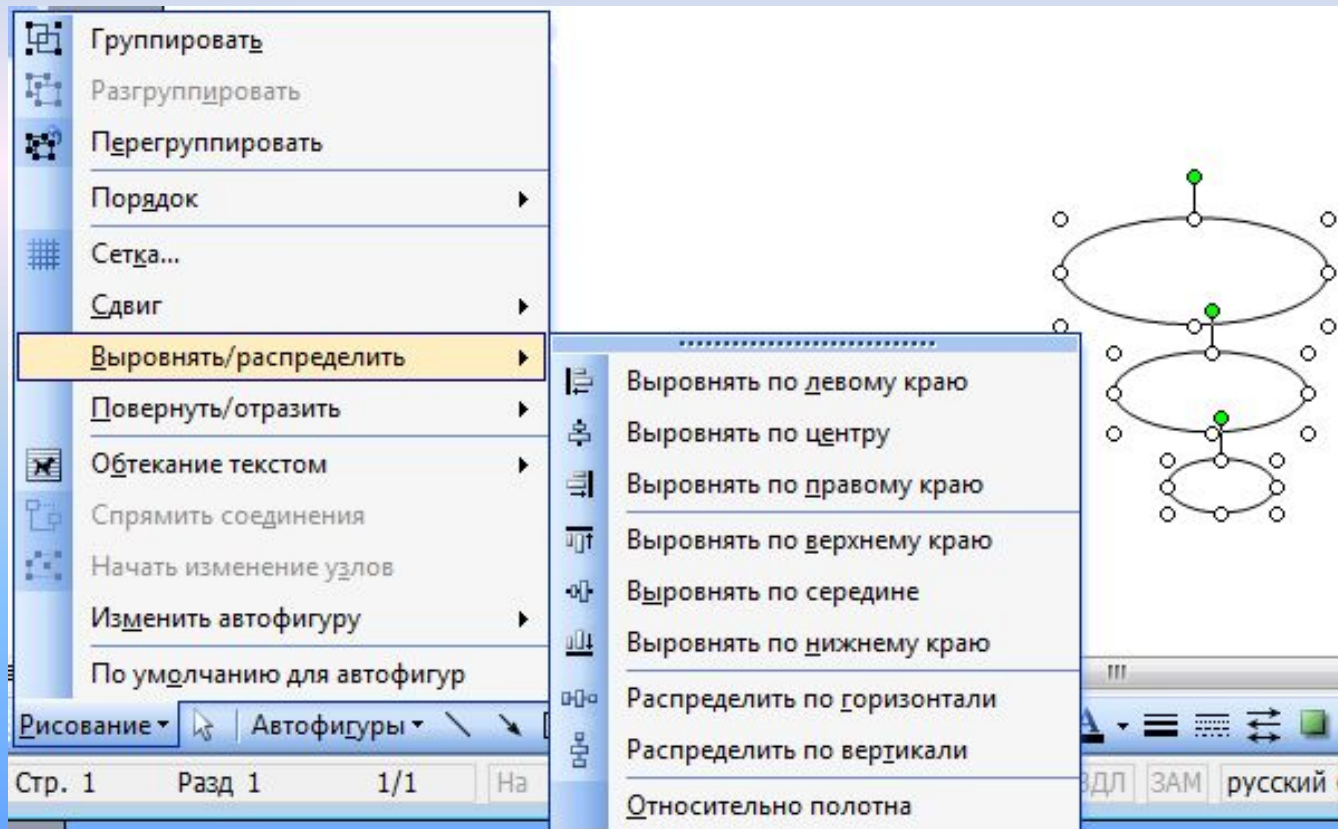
Группировать
Разгруппировать
Перегруппировать
Порядок
Сетка...
Сдвиг
Выровнять/распределить
Повернуть/отразить
Обтекание текстом
Спрямить соединения
Начать изменение узлов
Изменить автофигуру
По умолчанию для автофигур

Выровнять по левому краю
Выровнять по центру
Выровнять по правому краю
Выровнять по верхнему краю
Выровнять по середине
Выровнять по нижнему краю
Распределить по горизонтали
Распределить по вертикали
Относительно полотна

Рисование ▾ Автофигуры ▾

Стр. 1 Разд 1 1/1 На ВДЛ ЗАМ русский